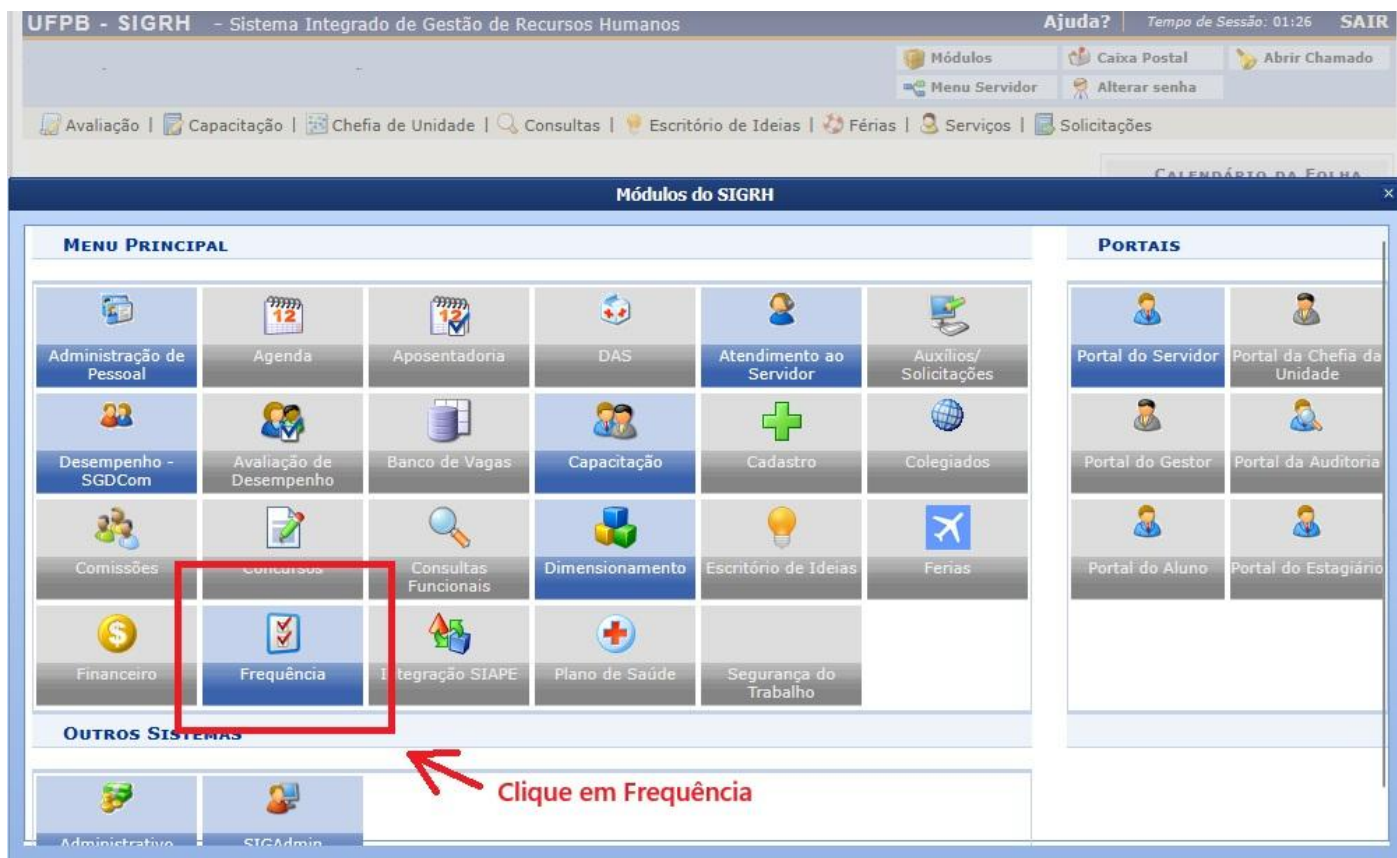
UFPB - SIGRH - Sistema Integrado de Gestão de Recursos Humanos

Ajuda? | Tempo de Sessão: 01:26 SAIR

Módulos
Caixa Postal
Abrir Chamado
Menu Servidor
Alterar senha

Avaliação | Capacitação | Chefia de Unidade | Consultas | Escritório de Ideias | Férias | Serviços | Solicitações

CALENDÁRIO DA FOLHA

Módulos do SIGRH

MENU PRINCIPAL

Administração de Pessoal
Agenda
Aposentadoria
DAS
Atendimento ao Servidor
Auxílios/ Solicitações
Desempenho - SGDCom
Avaliação de Desempenho
Banco de Vagas
Capacitação
Cadastro
Colegiados
Comissões
Concursos
Consultas Funcionais
Dimensionamento
Escritório de Ideias
Férias
Financeiro
Frequência
Integração SIAPE
Plano de Saúde
Segurança do Trabalho

PORTAIS

Portal do Servidor
Portal da Chefia da Unidade
Portal do Gestor
Portal da Auditoria
Portal do Aluno
Portal do Estagiário

OUTROS SISTEMAS

Administrativo
SIGAdmin

Clique em Frequência